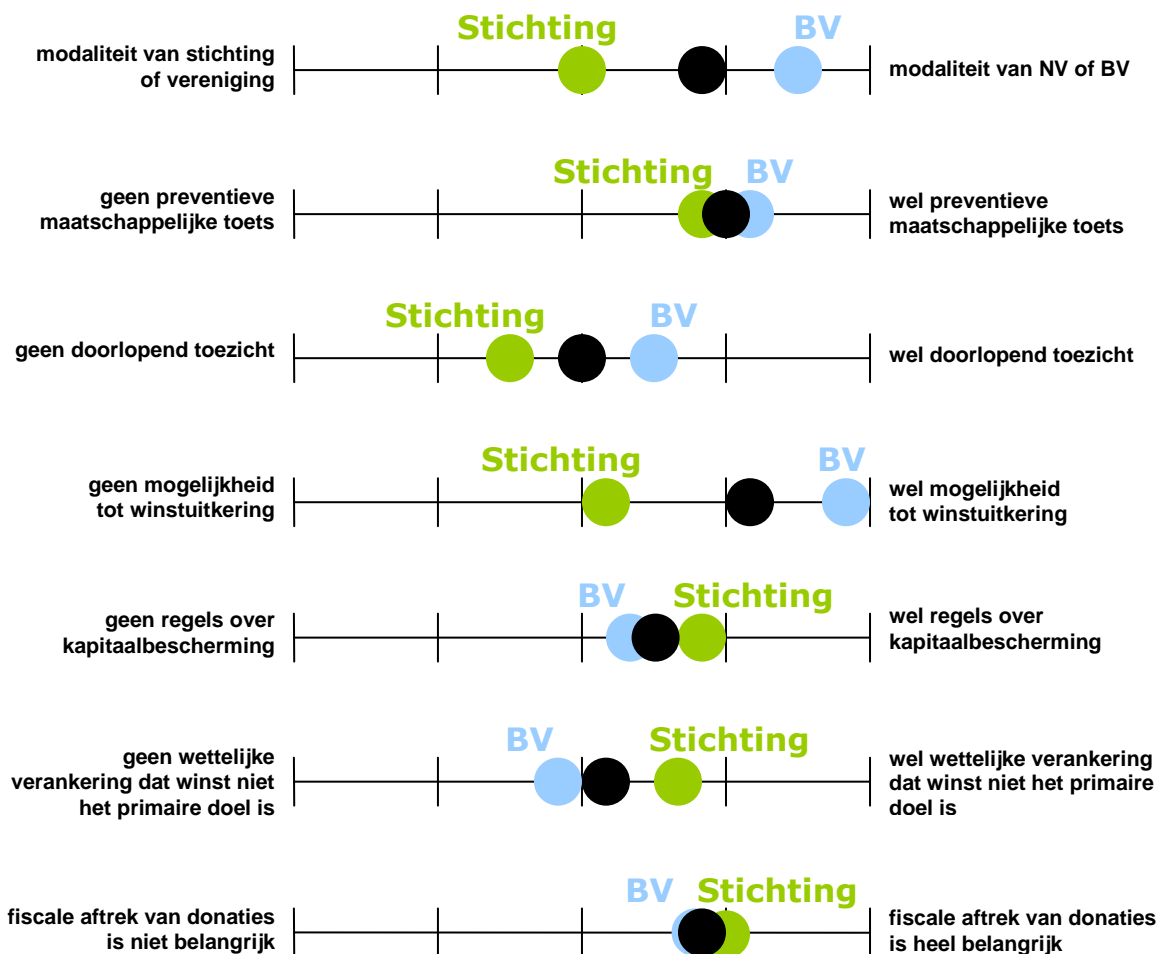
modaliteit van stichting of vereniging

Stichting

BV

modaliteit van NV of BV

geen preventieve maatschappelijke toets

Stichting

BV

wel preventieve maatschappelijke toets

geen doorlopend toezicht

Stichting

BV

wel doorlopend toezicht

geen mogelijkheid tot winstuitkering

Stichting

BV

wel mogelijkheid tot winstuitkering

geen regels over kapitaalbescherming

BV

Stichting

wel regels over kapitaalbescherming

geen wettelijke verankering dat winst niet het primaire doel is

BV

Stichting

wel wettelijke verankering dat winst niet het primaire doel is

fiscale aftrek van donaties is niet belangrijk

BV

Stichting

fiscale aftrek van donaties is heel belangrijk